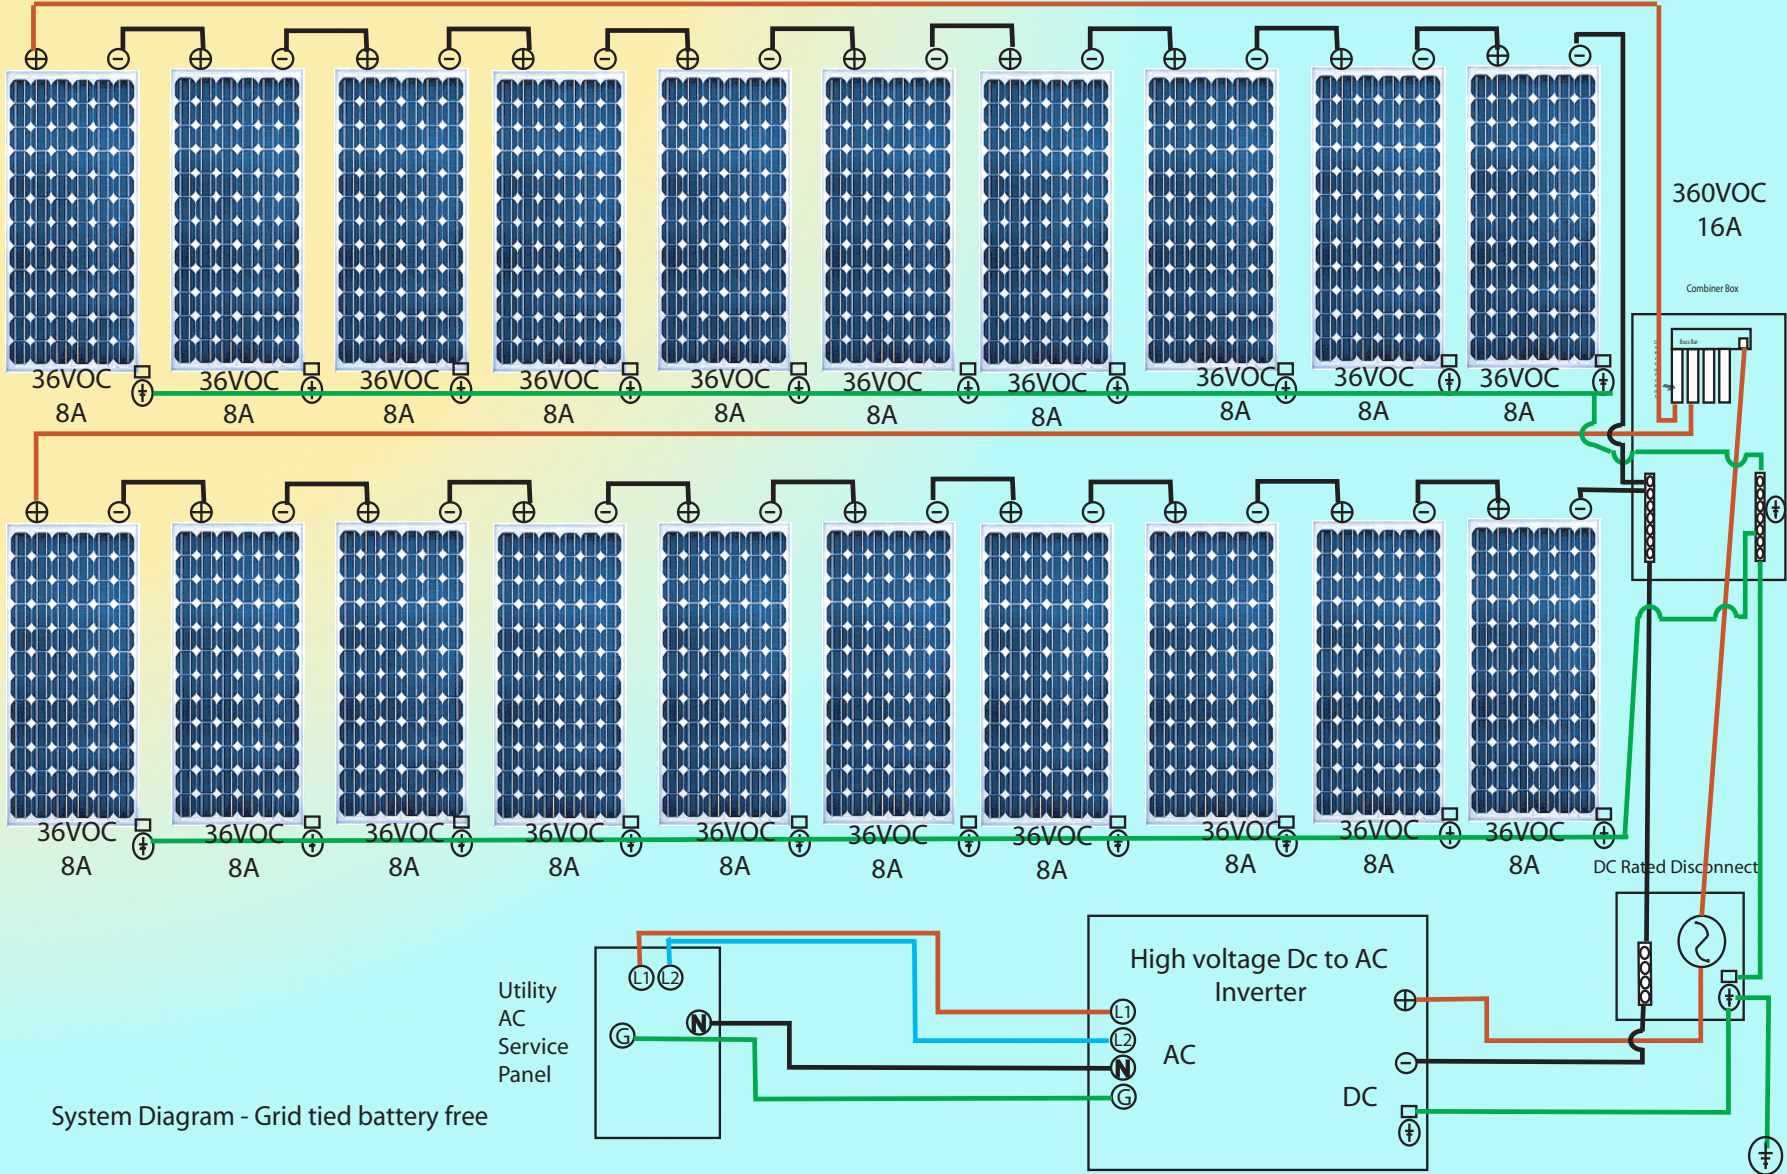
36VOC 8A
36VOC 8A
36VOC 8A
36VOC 8A
36VOC 8A
36VOC 8A
36VOC 8A
36VOC 8A
36VOC 8A
36VOC 8A

360VOC
16A

Combiner Box

Buss Bar

36VOC 8A
36VOC 8A
36VOC 8A
36VOC 8A
36VOC 8A
36VOC 8A
36VOC 8A
36VOC 8A
36VOC 8A
36VOC 8A

DC Rated Disconnect

Utility
AC
Service
Panel

L1 L2
G N

High voltage Dc to AC
Inverter

L1
L2
N
G
AC

DC

System Diagram - Grid tied battery free